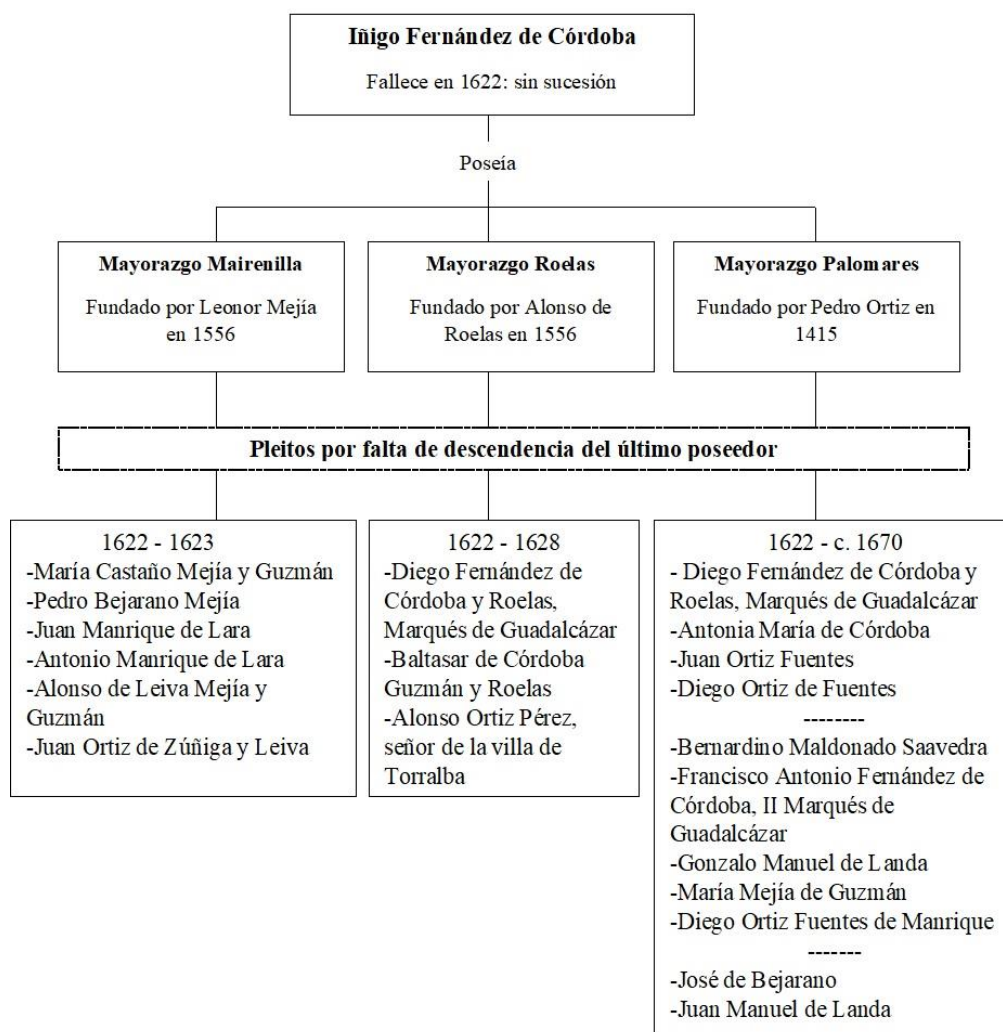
Iñigo Fernández de Córdoba

Fallece en 1622: sin sucesión

Poseía

Mayorazgo Mairenilla

Fundado por Leonor Mejía en 1556

Mayorazgo Roelas

Fundado por Alonso de Roelas en 1556

Mayorazgo Palomares

Fundado por Pedro Ortiz en 1415

Pleitos por falta de descendencia del último poseedor

1622 - 1623
-María Castaño Mejía y Guzmán
-Pedro Bejarano Mejía
-Juan Manrique de Lara
-Antonio Manrique de Lara
-Alonso de Leiva Mejía y Guzmán
-Juan Ortiz de Zúñiga y Leiva

1622 - 1628
-Diego Fernández de Córdoba y Roelas, Marqués de Guadalcázar
-Baltasar de Córdoba Guzmán y Roelas
-Alonso Ortiz Pérez, señor de la villa de Torralba

1622 - c. 1670
- Diego Fernández de Córdoba y Roelas, Marqués de Guadalcázar
-Antonia María de Córdoba
-Juan Ortiz Fuentes
-Diego Ortiz de Fuentes
--------
-Bernardino Maldonado Saavedra
-Francisco Antonio Fernández de Córdoba, II Marqués de Guadalcázar
-Gonzalo Manuel de Landa
-María Mejía de Guzmán
-Diego Ortiz Fuentes de Manrique
-------
-José de Bejarano
-Juan Manuel de Landa